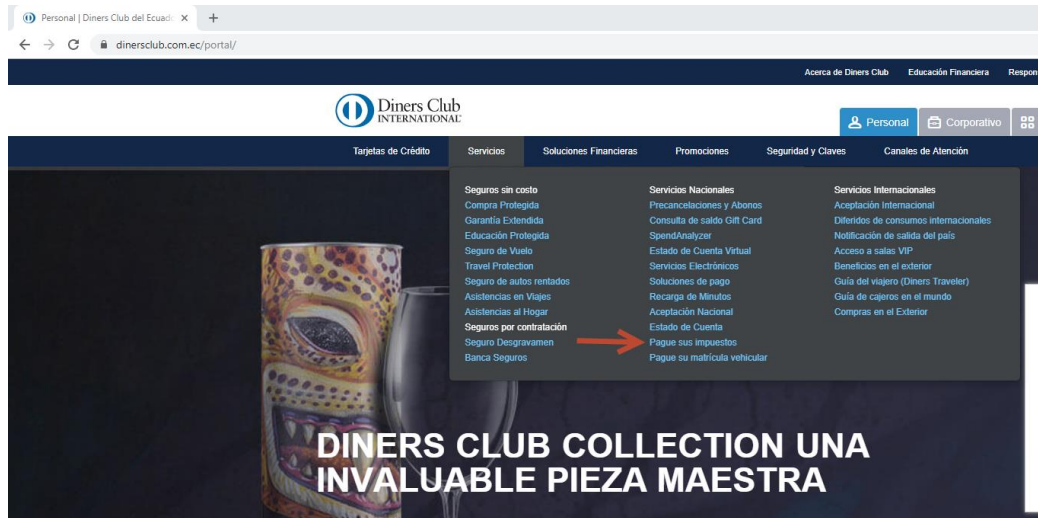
Personal | Diners Club del Ecuad
dinersclub.com.ec/portal/

Acerca de Diners Club Educación Financiera Respon

Diners Club INTERNATIONAL

Personal Corporativo

Tarjetas de Crédito Servicios Soluciones Financieras Promociones Seguridad y Claves Canales de Atención

Seguros sin costo
Compra Protegida
Garantía Extendida
Educación Protegida
Seguro de Vuelo
Travel Protection
Seguro de autos rentados
Asistencias en Viajes
Asistencias al Hogar
Seguros por contratación
Seguro Desgravamen
Banca Seguros

Servicios Nacionales
Precancelaciones y Abonos
Consulta de saldo Gift Card
SpendAnalyzer
Estado de Cuenta Virtual
Servicios Electrónicos
Soluciones de pago
Recarga de Minutos
Aceptación Nacional
Estado de Cuenta
Pague sus impuestos
Pague su matrícula vehicular

Servicios Internacionales
Aceptación Internacional
Diferidos de consumos internacionales
Notificación de salida del país
Acceso a salas VIP
Beneficios en el exterior
Guía del viajero (Diners Traveler)
Guía de cajeros en el mundo
Compras en el Exterior

DINERS CLUB COLLECTION UNA INVALUABLE PIEZA MAESTRA